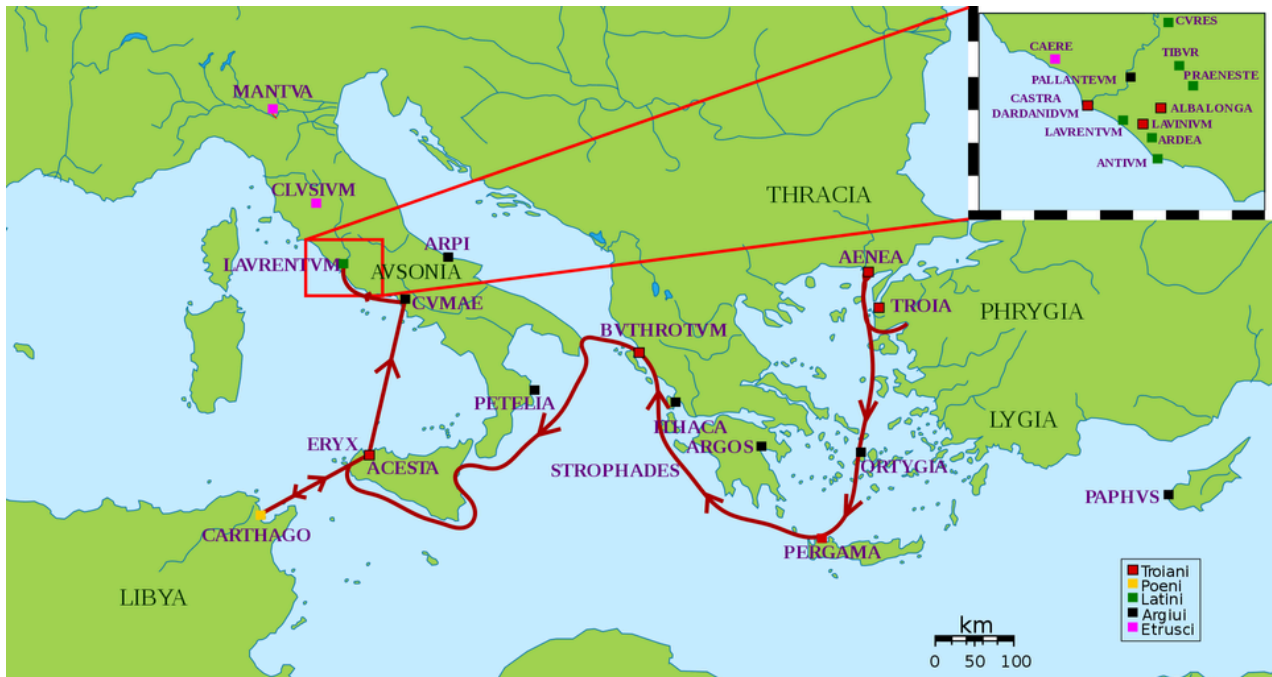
MANTVA
CLVSIVM
LAVRENTVM
AVSONIA
ARPI
CVMAE
THRACIA
AENEA
TROIA
PHRYGIA
BVTHROTVM
PETELIA
ITHACA
ARGOS
ERYX
ACESTA
STROPHADES
ORTYGIA
LYGIA
CARTHAGO
PERGAMA
PAPHVS
LIBYA

CVRES
CAERE
TIBVR
PRAENESTE
PALLANTEVM
CASTRA DARDANIDVM
ALBALONGA
LAVINIVM
LAVRENTVM
ARDEA
ANTIVM

Troiani
Poeni
Latini
Argiui
Etrusci

km
0 50 100